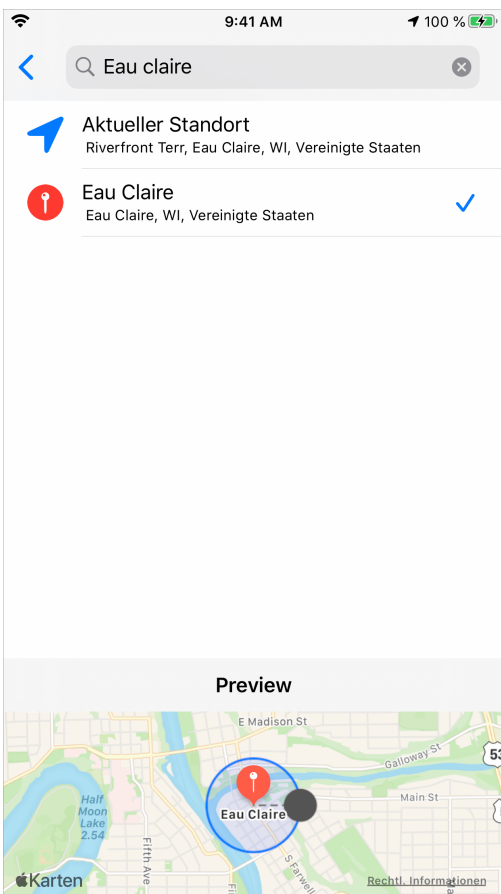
9:41 AM
100 %

Eau claire

Aktueller Standort
Riverfront Terr, Eau Claire, WI, Vereinigte Staaten

Eau Claire
Eau Claire, WI, Vereinigte Staaten

Preview

E Madison St
Galloway St
53
Half Moon Lake 2.54
Main St
Eau Claire
Fifth Ave
S Farwell
Karten
Rechtl. Informationen